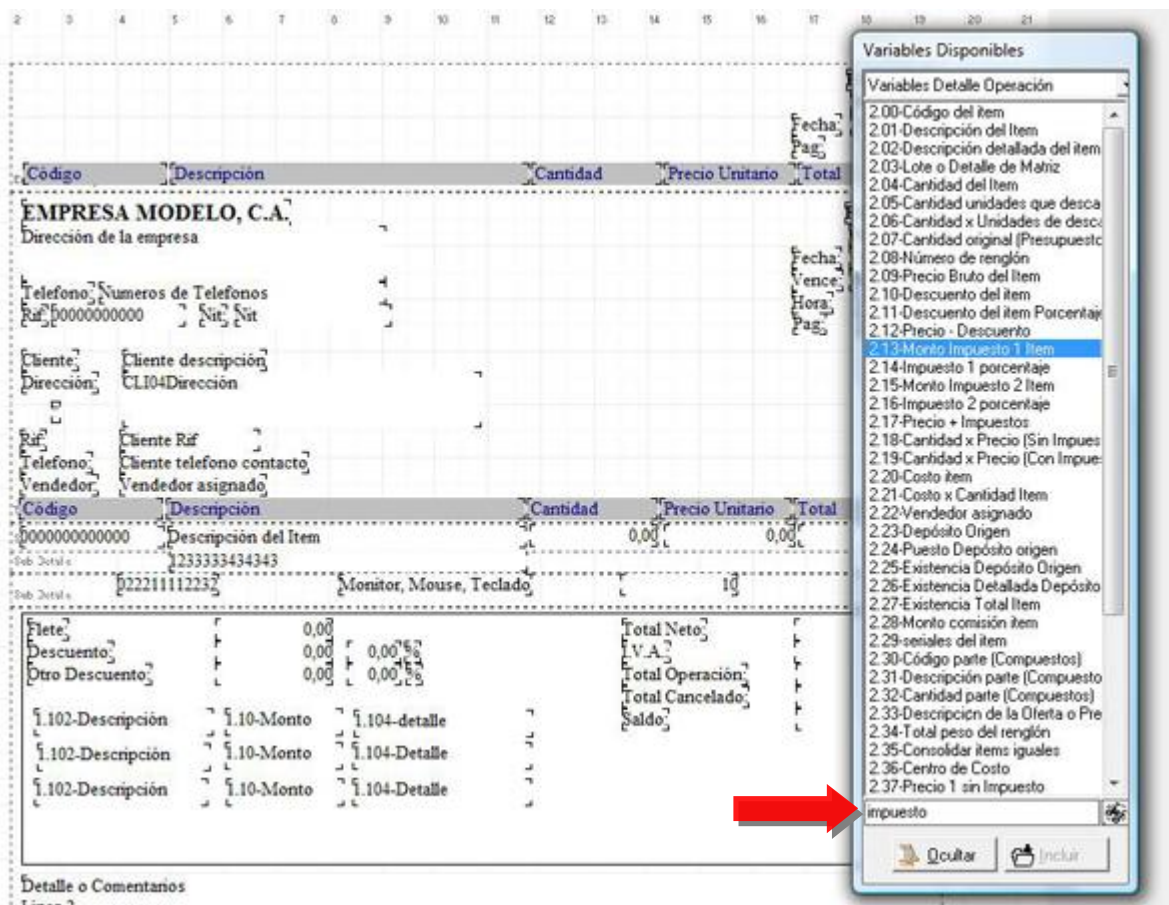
2 3 4 5 6 7 8 9 10 11 12 13 14 15 16 17 18 19 20 21

Fecha
Pag

Código | Descripción | Cantidad | Precio Unitario | Total

EMPRESA MODELO, C.A.
Dirección de la empresa

Telefono Numeros de Telefonos
Rif 00000000000 Nit Nit

Fecha
Vence
Hora
Pag

Cliente Cliente descripción
Dirección CLI04Dirección

Rif Cliente Rif
Telefono Cliente telefono contacto
Vendedor Vendedor asignado

Código | Descripción | Cantidad | Precio Unitario | Total
0000000000000 Descripción del Item 0,00 0,00
Sub Detalle 1233333434343
Sub Detalle 022211112232 Monitor, Mouse, Teclado 10

Flete 0,00
Descuento 0,00 0,00 %
Otro Descuento 0,00 0,00 %

Total Neto
I.V.A.
Total Operación
Total Cancelado
Saldo

1.102-Descripción 1.10-Monto 1.104-detalle
1.102-Descripción 1.10-Monto 1.104-Detalle
1.102-Descripción 1.10-Monto 1.104-Detalle

Detalle o Comentarios

Variables Disponibles
Variables Detalle Operación
2.00-Código del item
2.01-Descripción del Item
2.02-Descripción detallada del item
2.03-Lote o Detalle de Matriz
2.04-Cantidad del Item
2.05-Cantidad unidades que desca
2.06-Cantidad x Unidades de desca
2.07-Cantidad original (Presupuesto
2.08-Número de renglón
2.09-Precio Bruto del Item
2.10-Descuento del item
2.11-Descuento del item Porcentaje
2.12-Precio - Descuento
2.13-Monto Impuesto 1 Item
2.14-Impuesto 1 porcentaje
2.15-Monto Impuesto 2 Item
2.16-Impuesto 2 porcentaje
2.17-Precio + Impuestos
2.18-Cantidad x Precio (Sin Impues
2.19-Cantidad x Precio (Con Impue
2.20-Costo item
2.21-Costo x Cantidad Item
2.22-Vendedor asignado
2.23-Depósito Origen
2.24-Puesto Depósito origen
2.25-Existencia Depósito Origen
2.26-Existencia Detallada Depósito
2.27-Existencia Total Item
2.28-Monto comisión item
2.29-seriales del item
2.30-Código parte (Compuestos)
2.31-Descripción parte (Compuesto
2.32-Cantidad parte (Compuestos)
2.33-Descripcion de la Oferta o Pre
2.34-Total peso del renglón
2.35-Consolidar items iguales
2.36-Centro de Costo
2.37-Precio 1 sin Impuesto
impuesto
Ocultar Incluir